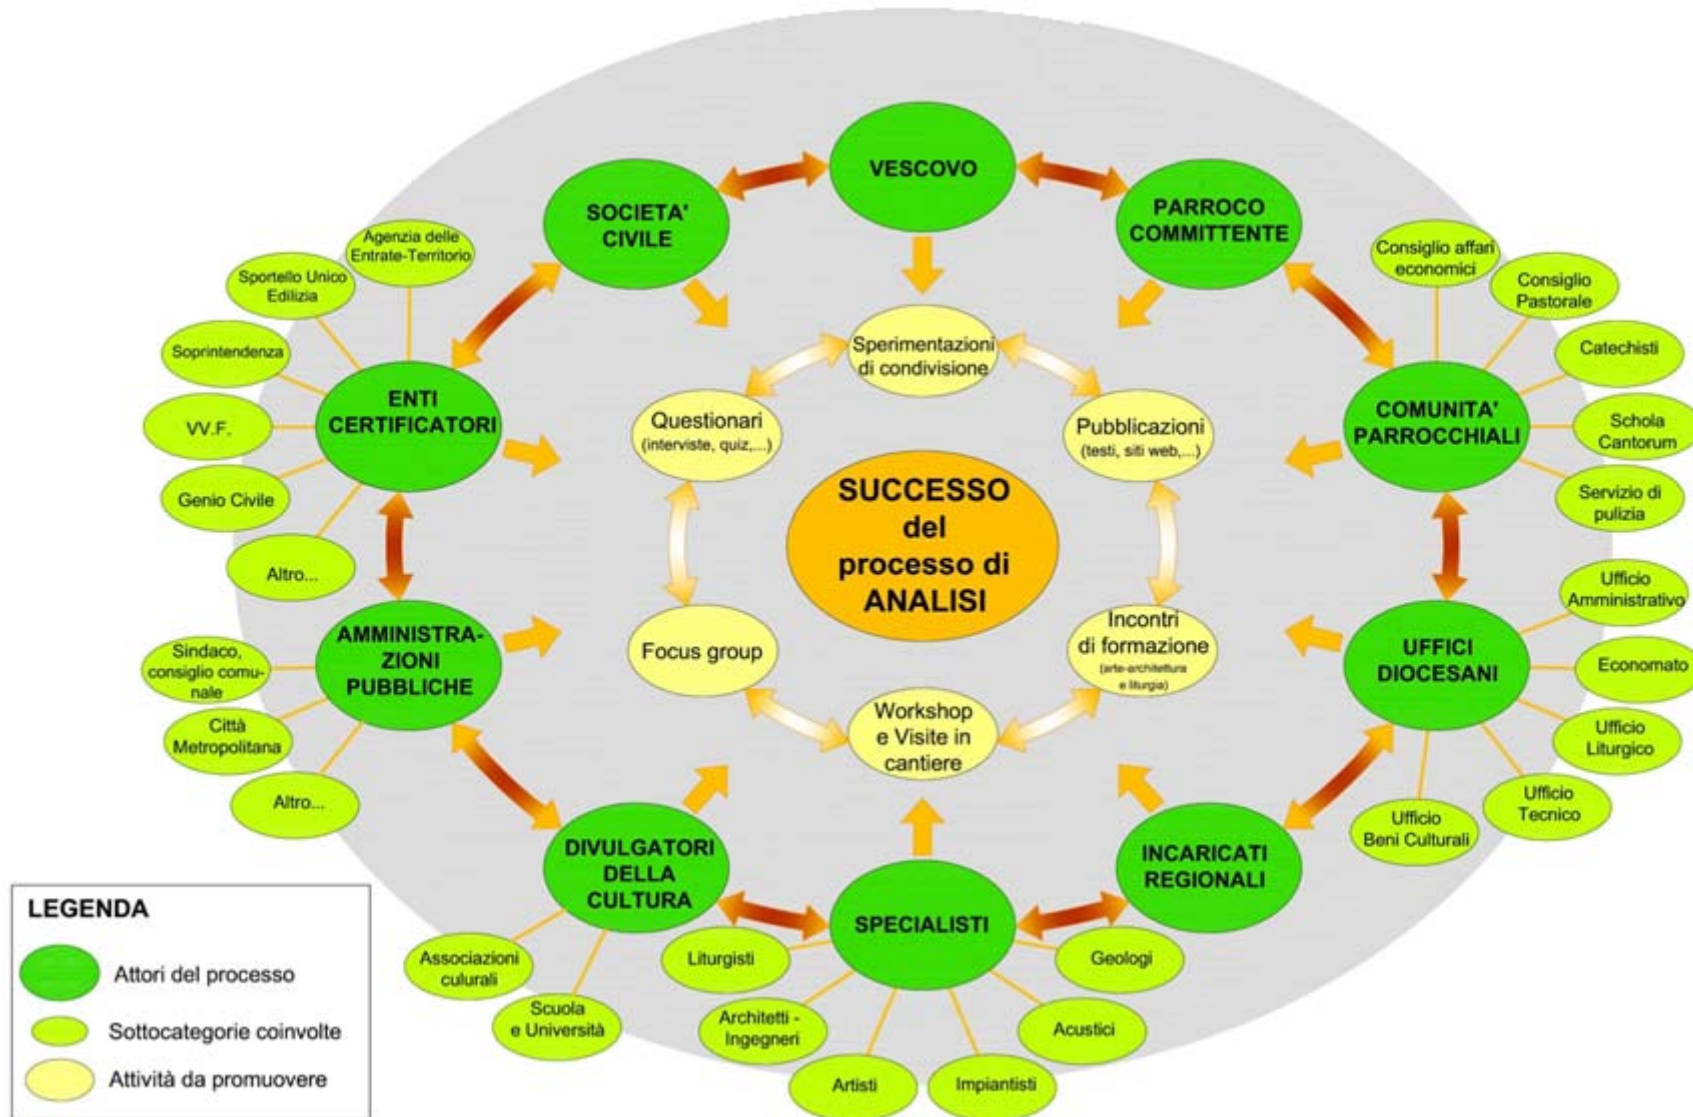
VESCOVO

SOCIETA' CIVILE

PARROCO COMMITTENTE

Agenzia delle Entrate-Territorio

Sportello Unico Edilizia

Soprintendenza

V.V.F.

Genio Civile

Altro...

ENTI CERTIFICATORI

Consiglio affari economici

Consiglio Pastorale

Catechisti

Schola Cantorum

Servizio di pulizia

COMUNITA' PARROCCHIALI

Sperimentazioni di condivisione

Questionari (interviste, quiz,...)

Pubblicazioni (testi, siti web,...)

SUCCESSO del processo di ANALISI

Focus group

Incontri di formazione (arte-architettura e liturgia)

Workshop e Visite in cantiere

AMMINISTRA-ZIONI PUBBLICHE

Sindaco, consiglio comunale

Città Metropolitana

Altro...

UFFICI DIOCESANI

Ufficio Amministrativo

Economato

Ufficio Liturgico

Ufficio Tecnico

Ufficio Beni Culturali

DIVULGATORI DELLA CULTURA

INCARICATI REGIONALI

SPECIALISTI

Associazioni culurali

Scuola e Università

Liturgisti

Architetti - Ingegneri

Artisti

Impiantisti

Acustici

Geologi

LEGENDA

Attori del processo

Sottocategorie coinvolte

Attività da promuovere